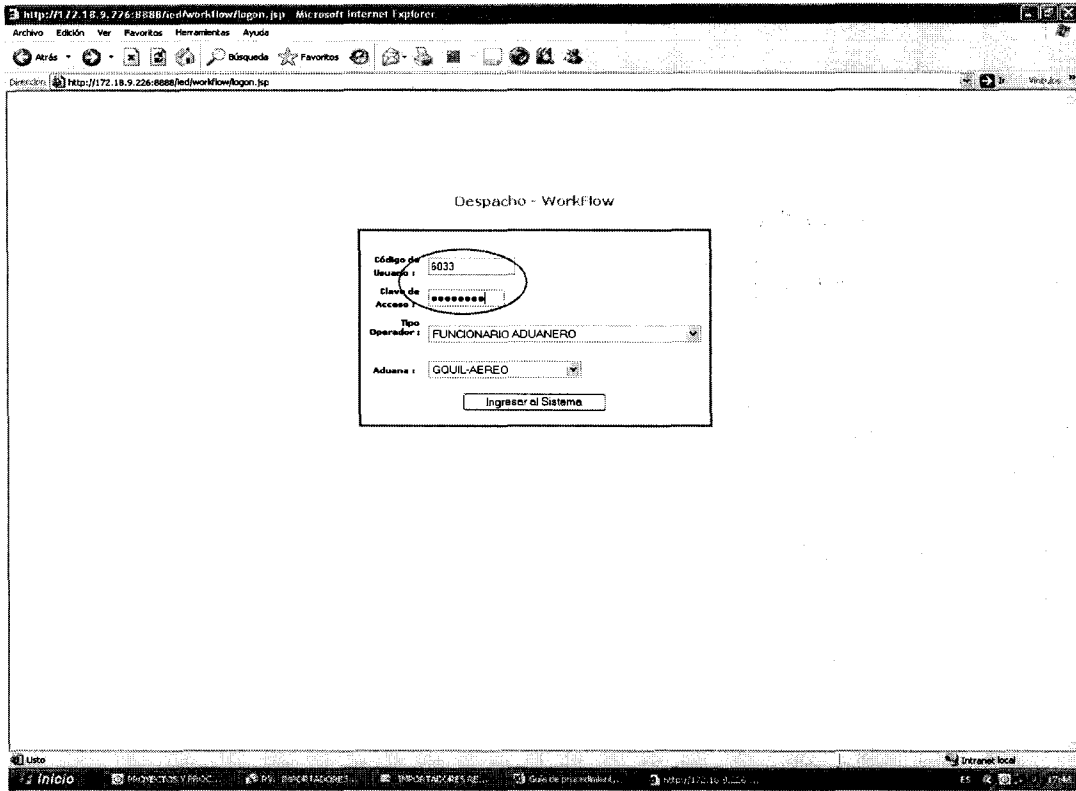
http://172.18.9.226:8888/ied/workflow/logon.jsp - Microsoft Internet Explorer

Archivo Edición Ver Favoritos Herramientas Ayuda

Atrás Búsqueda Favoritos

Dirección http://172.18.9.226:8888/ied/workflow/logon.jsp Ir Vínculos

Despacho - WorkFlow

Código de Usuario : 6033

Clave de Acceso : ••••••••

Tipo Operador : FUNCIONARIO ADUANERO

Aduana : GQUIL-AEREO

Ingresar al Sistema

Listo

Intranet local

Inicio PROYECTOS Y PROC... RV: IMPORTADORES... IMPORTADORES RE... Guía de procedimient... http://172.18.9.226...

ES 17:46